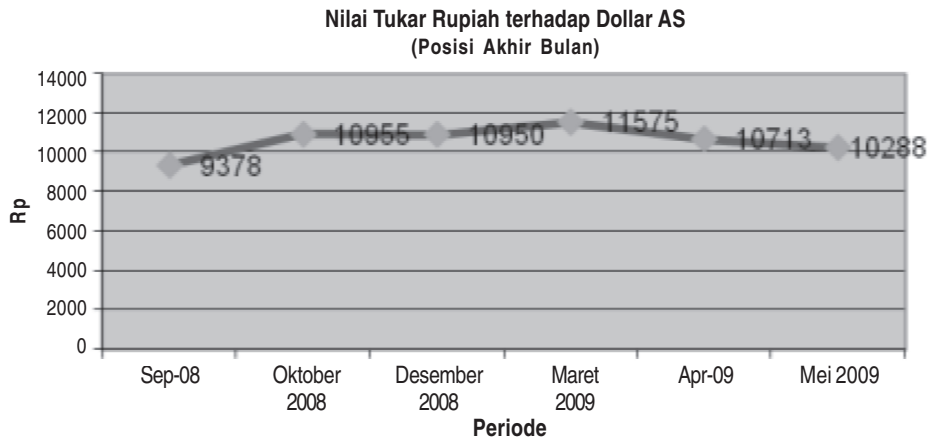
Nilai Tukar Rupiah terhadap Dollar AS
(Posisi Akhir Bulan)

14000
12000
10000
8000
6000
4000
2000
0

Rp

9378
10955
10950
11575
10713
10288

Sep-08
Oktober 2008
Desember 2008
Maret 2009
Apr-09
Mei 2009

Periode